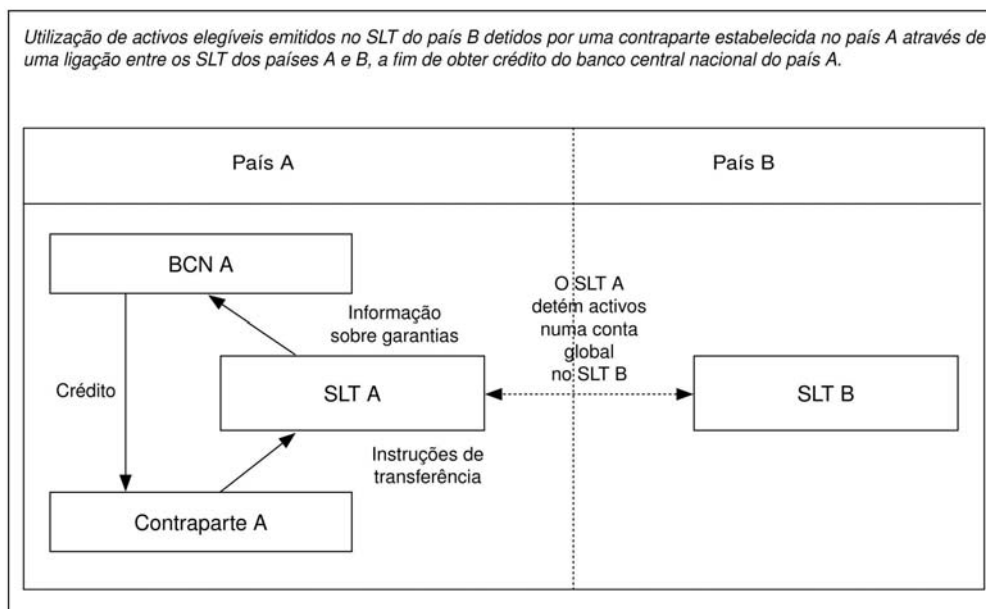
Utilização de activos elegíveis emitidos no SLT do país B detidos por uma contraparte estabelecida no país A através de uma ligação entre os SLT dos países A e B, a fim de obter crédito do banco central nacional do país A.

País A

País B

BCN A

Informação sobre garantias

O SLT A detém activos numa conta global no SLT B

Crédito

SLT A

SLT B

Instruções de transferência

Contraparte A